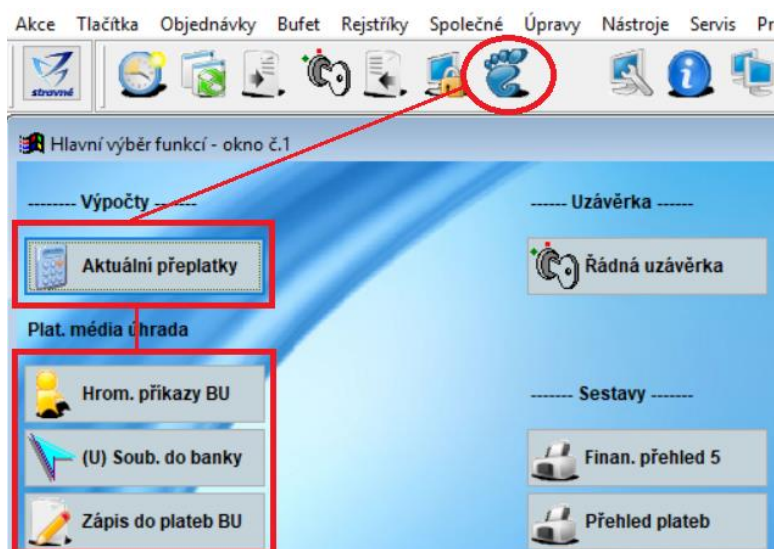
Akce Tlačítka Objednávky Bufet Rejstříky Společné Úpravy Nástroje Servis Pr

stravné

Hlavní výběr funkcí - okno č.1

-------- Výpočty -------

Aktuální přeplatky

Plat. média úhrada

Hrom. příkazy BU

(U) Soub. do banky

Zápis do plateb BU

------ Uzávěrka ------

Řádná uzávěrka

------- Sestavy -------

Finan. přehled 5

Přehled plateb